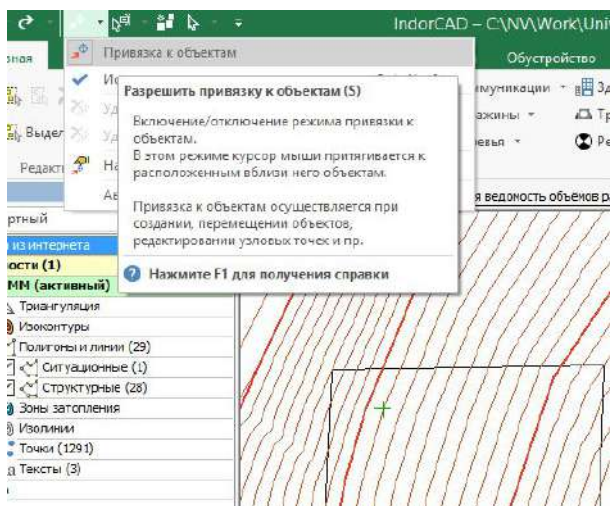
IndorCAD – C:\NV\Work\Uni

вная

Привязка к объектам

Обустройство

Ис

Уд

Уд

Выдел

На

Редакт

Ав

Разрешить привязку к объектам (S)

Включение/отключение режима привязки к объектам.
В этом режиме курсор мыши притягивается к расположенным вблизи него объектам.

Привязка к объектам осуществляется при создании, перемещении объектов, редактировании узловых точек и пр.

Нажмите F1 для получения справки

ммуникации

ажины

евья

Зд

Тр

Ре

я ведомость объемов р

ртный

из интернета

ости (1)

ММ (активный)

Триангуляция

Изоконтуры

Полигоны и линии (29)

Ситуационные (1)

Структурные (28)

Зоны затопления

Изолинии

Точки (1291)

Тексты (3)